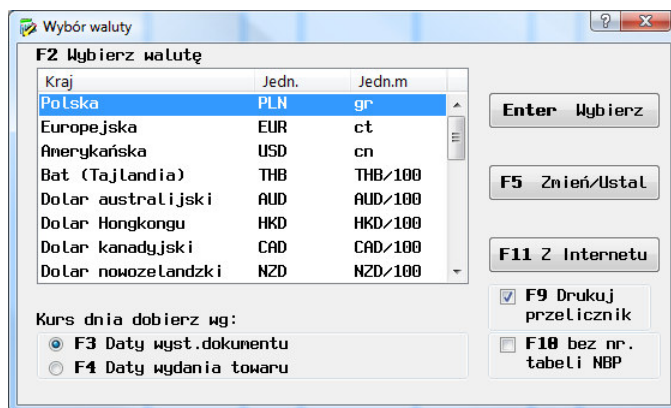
Wybór waluty

?

F2 Wybierz walutę

| Kraj | Jedn. | Jedn.m |
|---|---|---|
| Polska | PLN | gr |
| Europejska | EUR | ct |
| Amerykańska | USD | cn |
| Bat (Tajlandia) | THB | THB/100 |
| Dolar australijski | AUD | AUD/100 |
| Dolar Hongkongu | HKD | HKD/100 |
| Dolar kanadyjski | CAD | CAD/100 |
| Dolar nowozelandzki | NZD | NZD/100 |

Enter Wybierz

F5 Zmień/Ustal

F11 Z Internetu

F9 Drukuj przelicznik

F10 bez nr. tabeli NBP

Kurs dnia dobierz wg:

F3 Daty wyst.dokumentu

F4 Daty wydania towaru